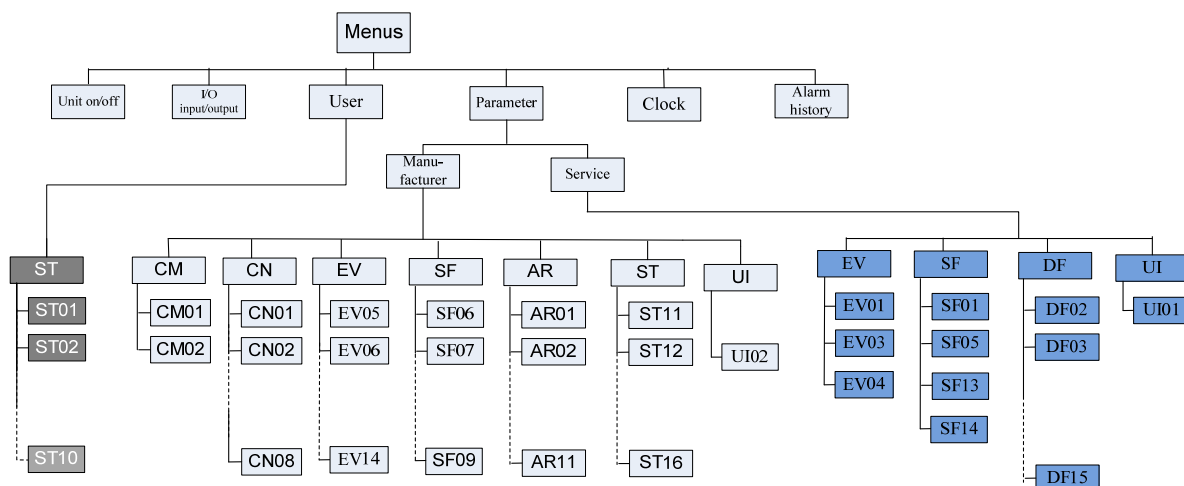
Menus

Unit on/off

I/O input/output

User

Parameter

Clock

Alarm history

Manufacturer

Service

ST
ST01
ST02
ST10

CM
CM01
CM02

CN
CN01
CN02
CN08

EV
EV05
EV06
EV14

SF
SF06
SF07
SF09

AR
AR01
AR02
AR11

ST
ST11
ST12
ST16

UI
UI02

EV
EV01
EV03
EV04

SF
SF01
SF05
SF13
SF14

DF
DF02
DF03
DF15

UI
UI01